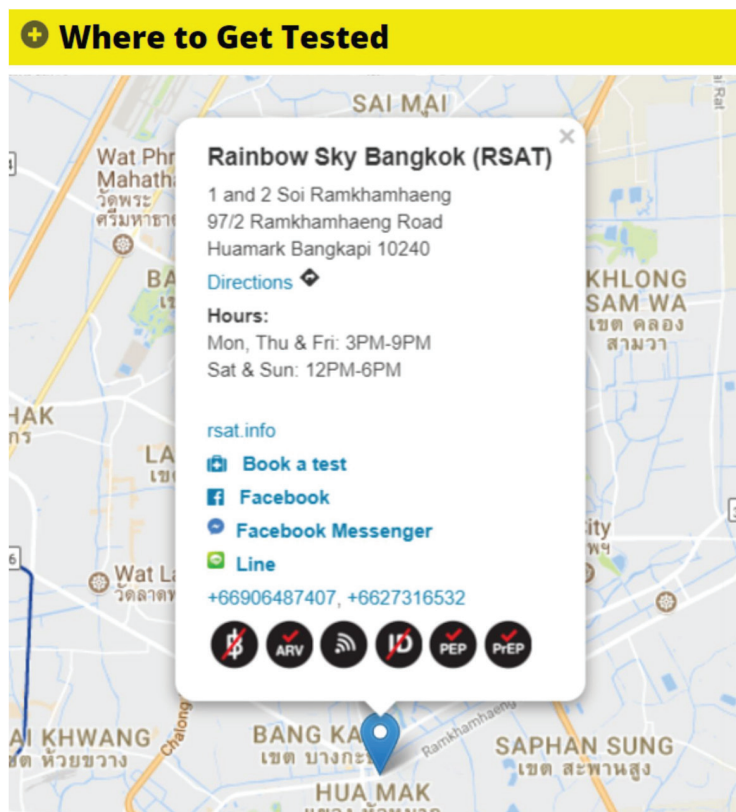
Where to Get Tested

SAI MAI

Wat Phr
Mahath
วัดพระ
ศรีมหาธาตุ

BA

KHLONG
SAM WA
เขต คลอง
สามวา

HAK

LA

Wat La
วัดลาดพ

ity

I KHWANG
ห้วยขวาง

BANG KA
เขต บางกะ

SAPHAN SUNG
เขต สะพานสูง

HUA MAK

Chalong

Ramkhamhaeng

×

Rainbow Sky Bangkok (RSAT)

1 and 2 Soi Ramkhamhaeng
97/2 Ramkhamhaeng Road
Huamark Bangkapi 10240

Directions

Hours:
Mon, Thu & Fri: 3PM-9PM
Sat & Sun: 12PM-6PM

rsat.info

Book a test

Facebook

Facebook Messenger

Line

+66906487407, +6627316532

ARV ID PEP PrEP